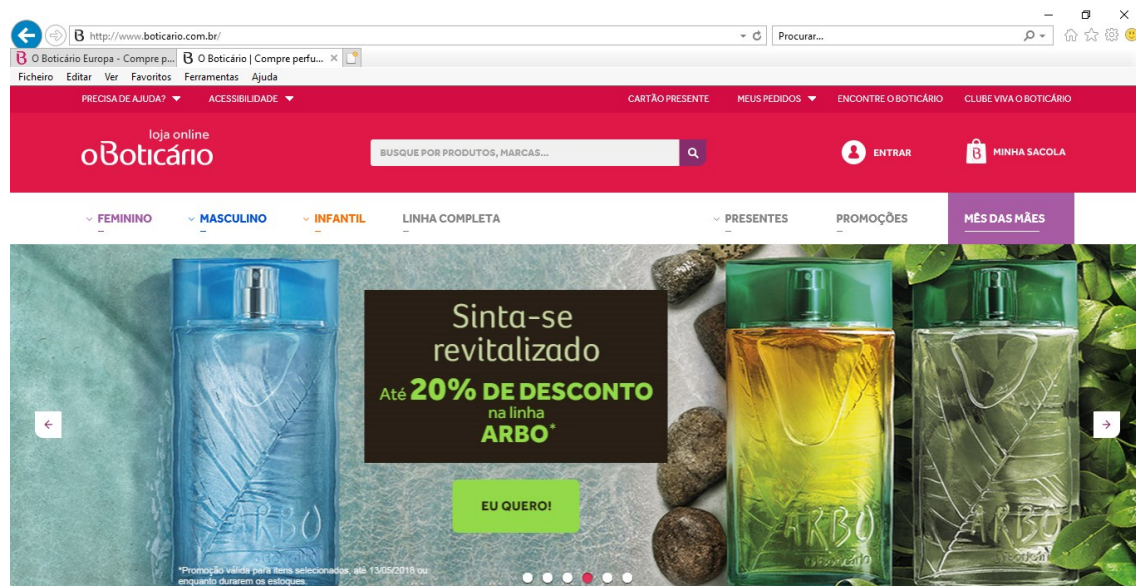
http://www.boticario.com.br/

Procurar...

O Boticário Europa - Compre p... O Boticário | Compre perfu... ×

Ficheiro Editar Ver Favoritos Ferramentas Ajuda

PRECISA DE AJUDA? ACESSIBILIDADE CARTÃO PRESENTE MEUS PEDIDOS ENCONTRE O BOTICÁRIO CLUBE VIVA O BOTICÁRIO

loja online oBoticário

BUSQUE POR PRODUTOS, MARCAS...

ENTRAR MINHA SACOLA

FEMININO MASCULINO INFANTIL LINHA COMPLETA PRESENTES PROMOÇÕES MÊS DAS MÃES

Sinta-se revitalizado

Até 20% DE DESCONTO na linha ARBO*

EU QUERO!

ARBO ARBO ARBO

*Promoção válida para itens selecionados, até 13/05/2018 ou enquanto durarem os estoques.